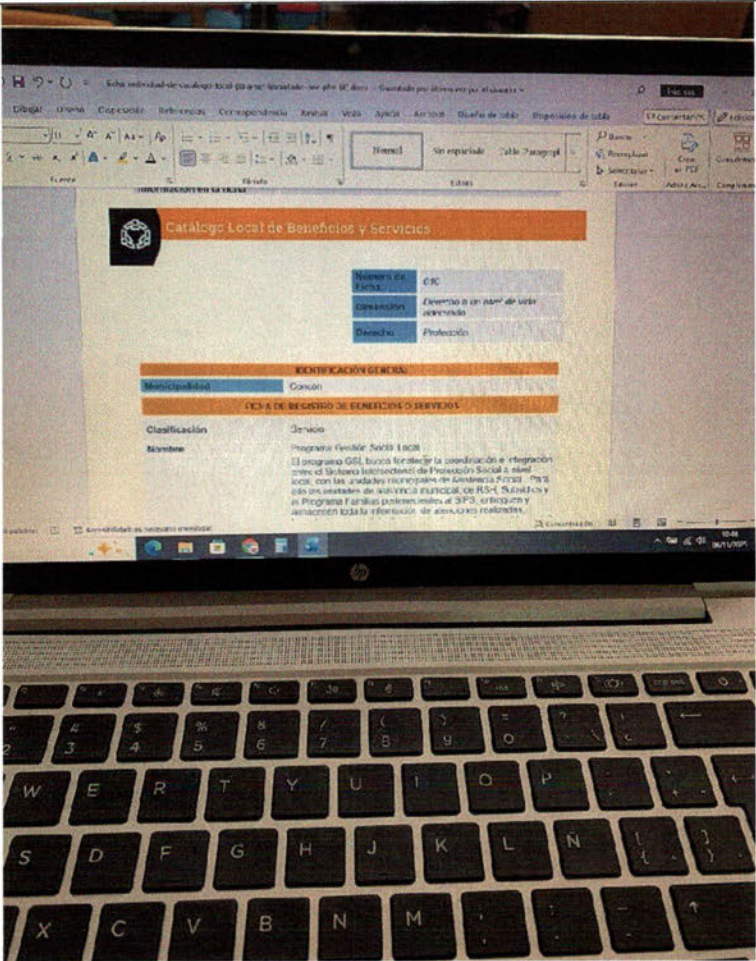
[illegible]

Dibujar Diseño Disposición Referencias Correspondencia Revisar Vista Ayuda Acrobat Diseño de tabla Disposición de tabla

Comentarios Editar

Normal Sin espaciado Título Párrafo

Buscar Reemplazar Seleccionar

Crear PDF

Fuente Párrafo Estilos Editar

Información en la ficha

Catálogo Local de Beneficios y Servicios

| Número de Ficha | 016 |
|---|---|
| Dimensión | Derecho a un nivel de vida adecuado |
| Derecho | Protección |

IDENTIFICACIÓN GENERAL

| Municipalidad | Concón |
|---|---|

FICHA DE REGISTRO DE BENEFICIOS O SERVICIOS

| Clasificación | Servicio |
|---|---|
| Nombre | Programa Gestión Social Local El programa GSL busca fortalecer la coordinación e integración entre el Sistema Intersectorial de Protección Social a nivel local, con las unidades municipales de Asistencia Social. Para ello los usuarios de asistencia municipal, de RSH, Subsidios y el Programa Familias pertenecientes al SPS, entreguen y almacenen toda la información de atenciones realizadas. |

palabras Accesibilidad: es necesario investigar

Concentración

10:46 06/11/2021

hp

Q W E R T Y U I O P A S D F G H J K L Ñ Z X C V B N M